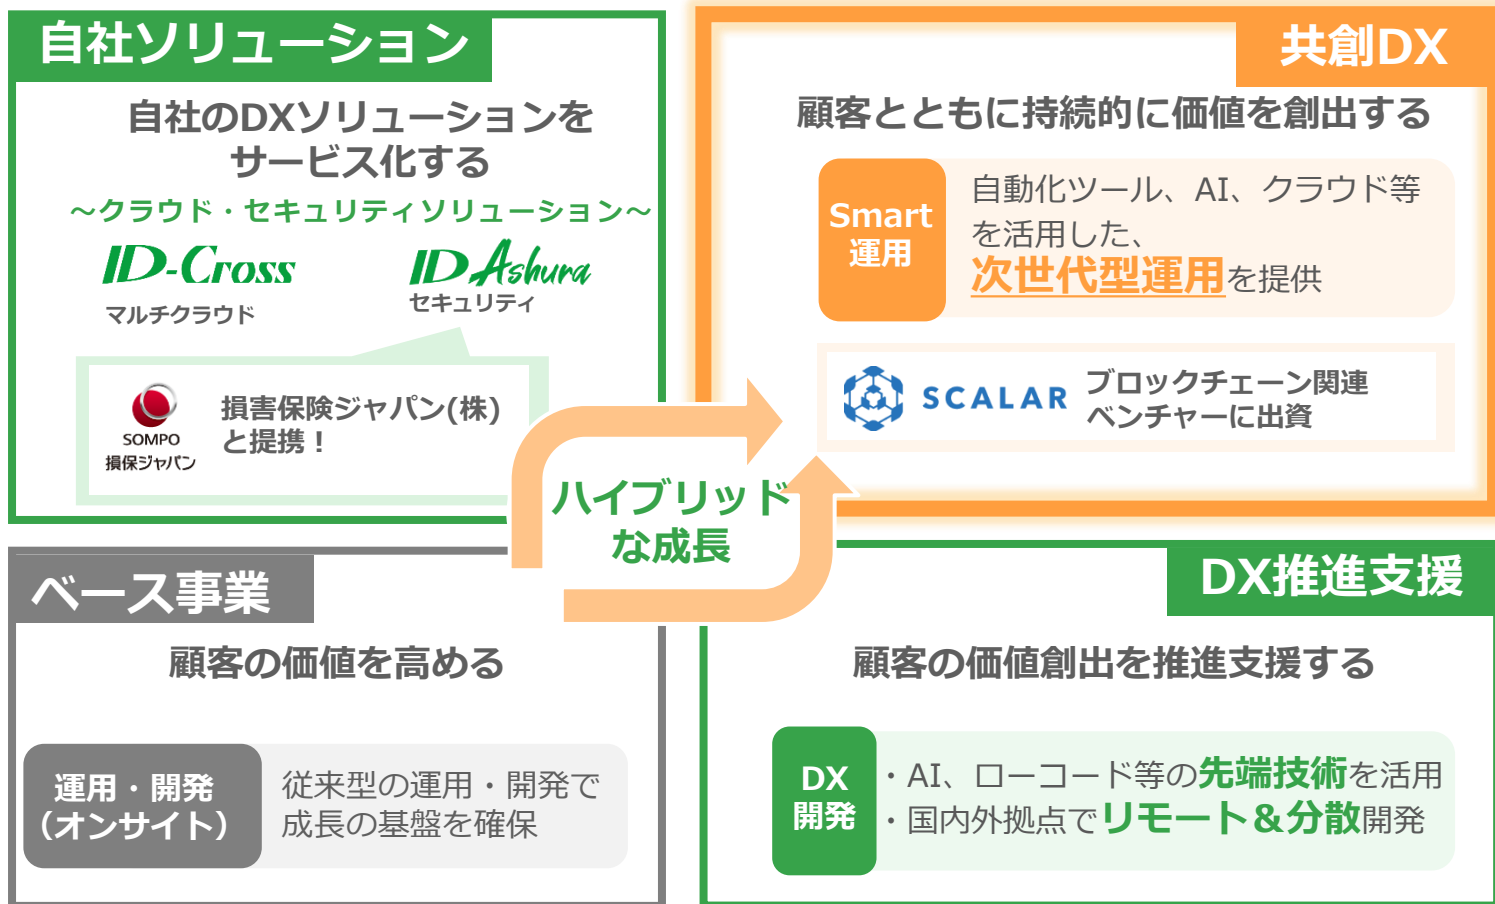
自社ソリューション

自社のDXソリューションをサービス化する

～クラウド・セキュリティソリューション～

ID-Cross
マルチクラウド

ID Ashura
セキュリティ

SOMPO
損保ジャパン

損害保険ジャパン(株)と提携！

共創DX

顧客とともに持続的に価値を創出する

Smart
運用

自動化ツール、AI、クラウド等を活用した、次世代型運用を提供

SCALAR

ブロックチェーン関連ベンチャーに出資

ハイブリッドな成長

ベース事業

顧客の価値を高める

運用・開発
（オンサイト）

従来型の運用・開発で成長の基盤を確保

DX推進支援

顧客の価値創出を推進支援する

DX
開発

・AI、ローコード等の先端技術を活用
・国内外拠点でリモート＆分散開発